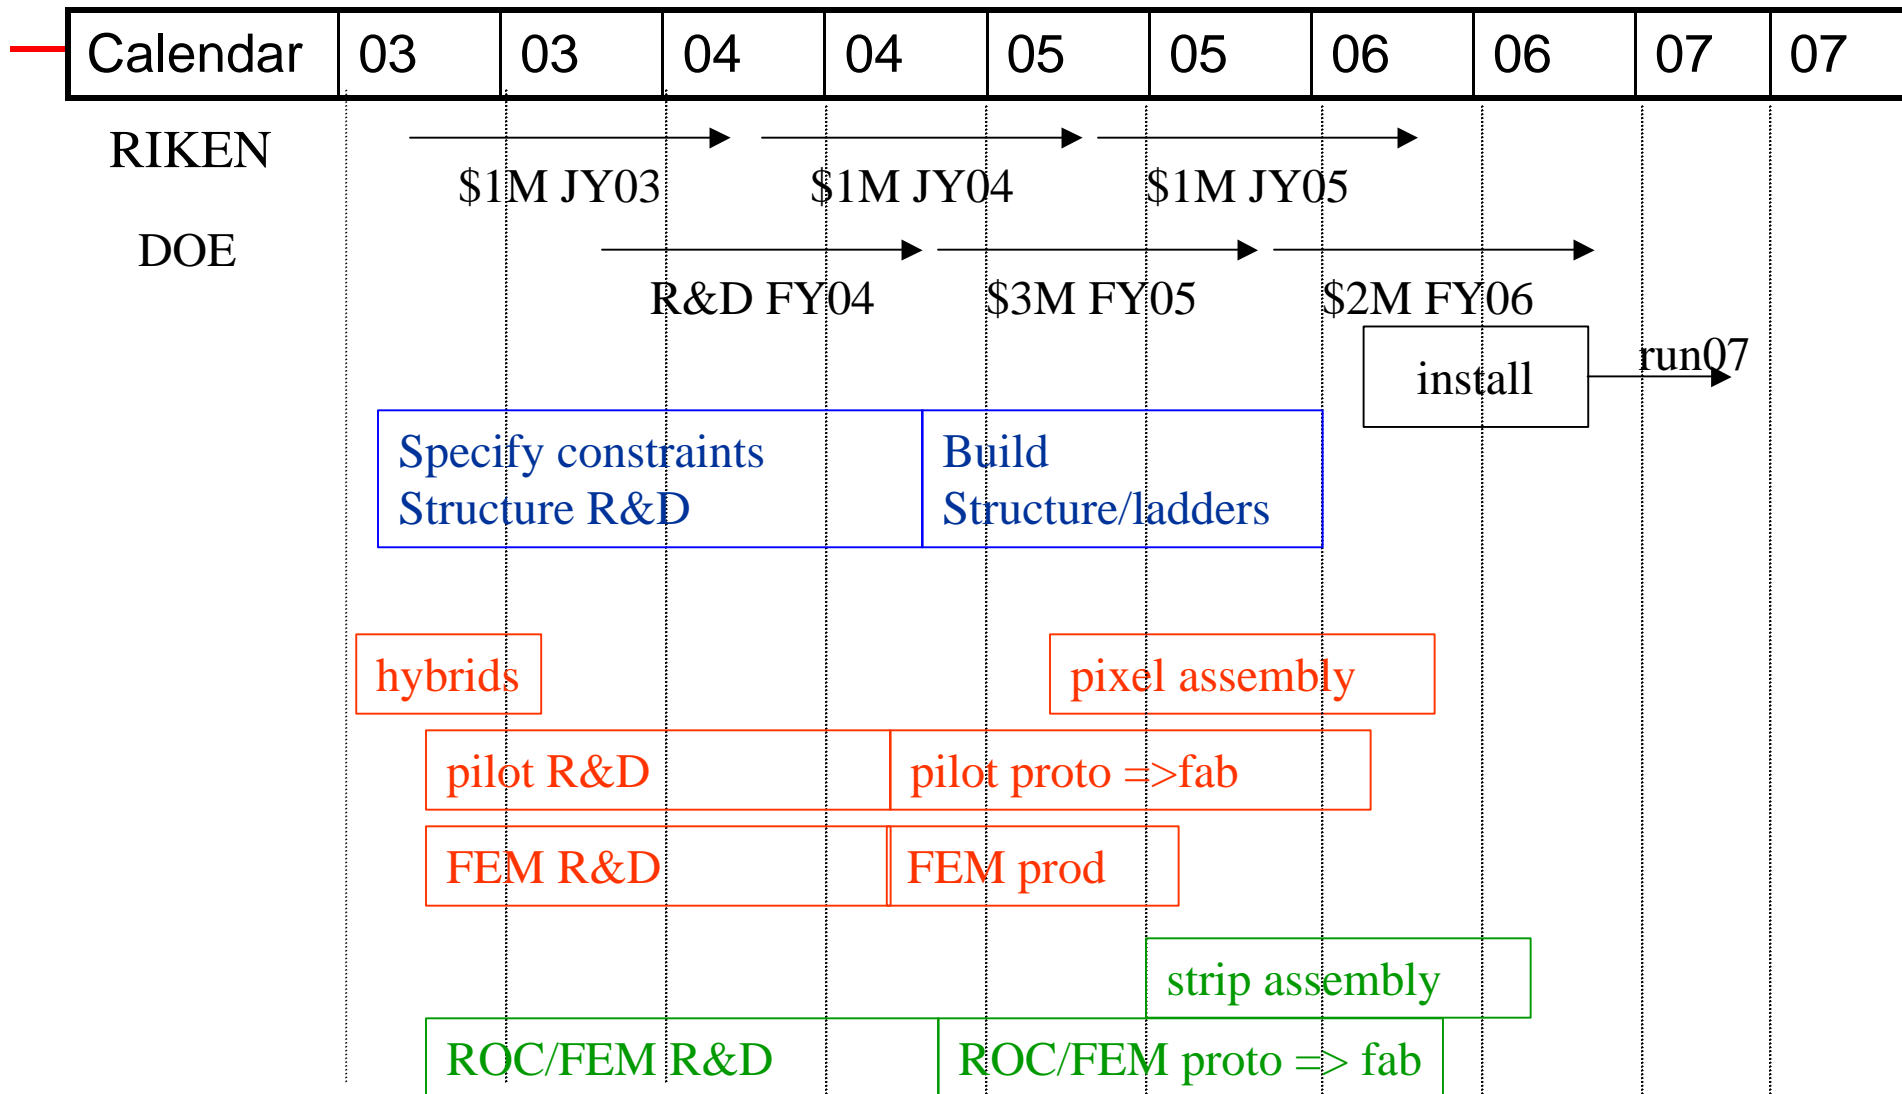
| Calendar | 03 | 03 | 04 | 04 | 05 | 05 | 06 | 06 | 07 | 07 |
|---|---|---|---|---|---|---|---|---|---|---|

RIKEN

$1M JY03 $1M JY04 $1M JY05

DOE

R&D FY04 $3M FY05 $2M FY06

install

run07

Specify constraints
Structure R&D

Build
Structure/ladders

hybrids

pixel assembly

pilot R&D

pilot proto =>fab

FEM R&D

FEM prod

strip assembly

ROC/FEM R&D

ROC/FEM proto => fab